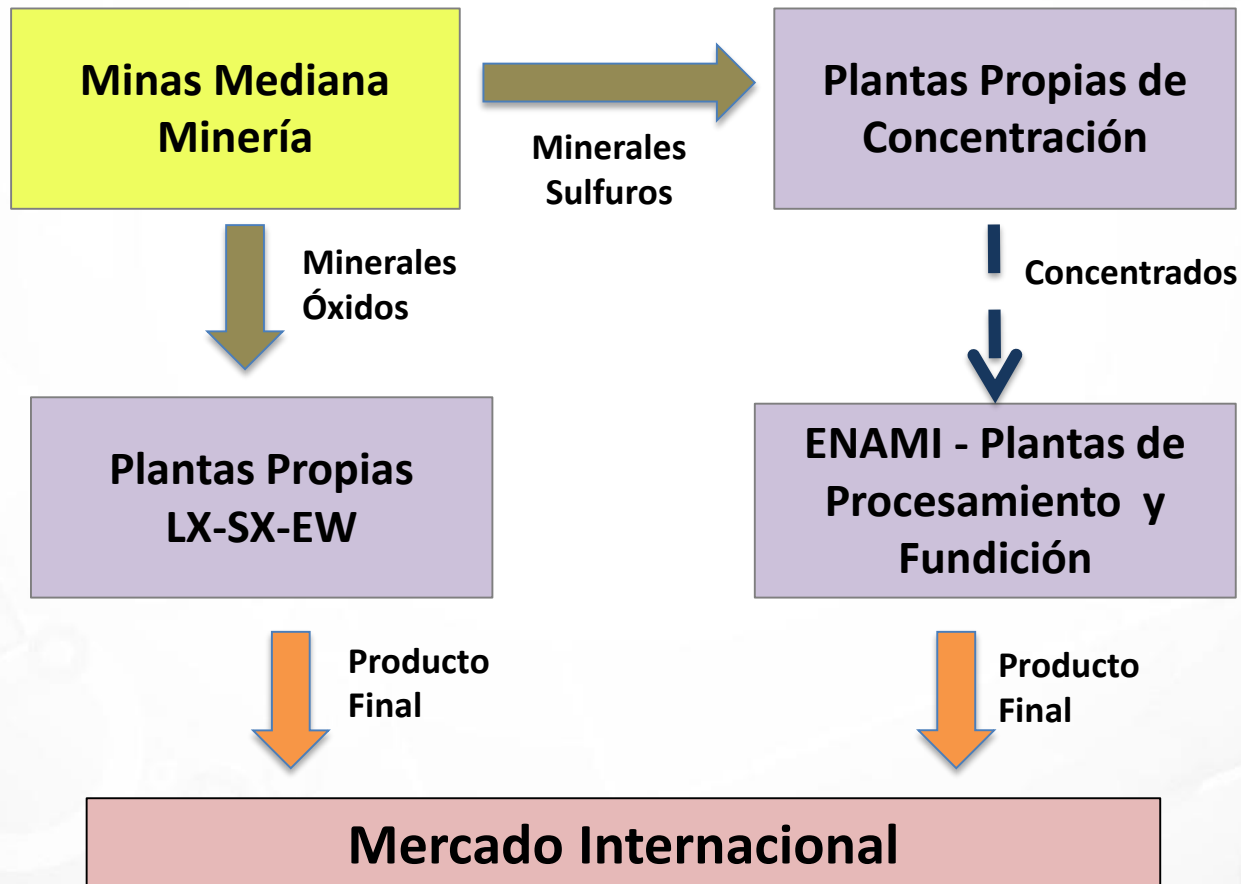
Minas Mediana Minería

Minerales Sulfuros

Plantas Propias de Concentración

Minerales Óxidos

Concentrados

Plantas Propias LX-SX-EW

ENAMI - Plantas de Procesamiento y Fundición

Producto Final

Producto Final

Mercado Internacional